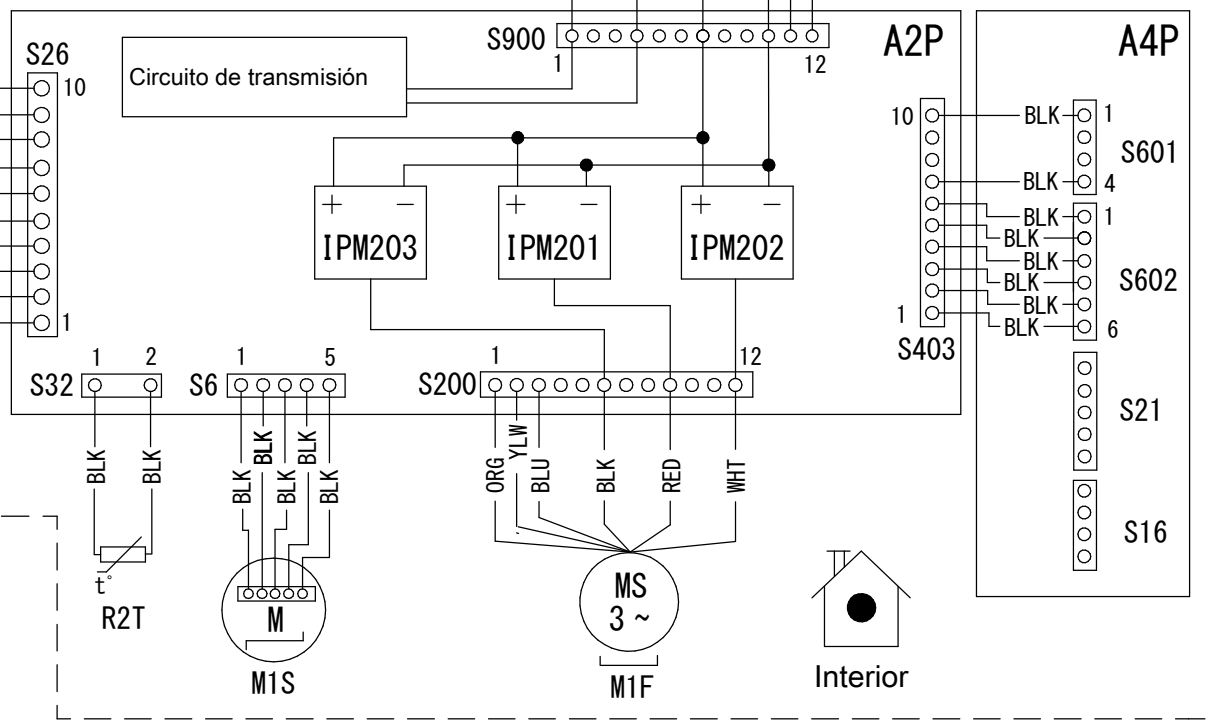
S900
1
12
A2P
A4P
S26
10
1
Circuito de transmisión
+ −
IPM203
+ −
IPM201
+ −
IPM202
10
1
S403
BLK
BLK
1
4
S601
BLK
BLK
BLK
BLK
BLK
BLK
1
6
S602
S21
S16
S32
1 2
S6
1 5
S200
1
12
BLK
BLK
t°
R2T
BLK
BLK
BLK
BLK
BLK
M
M1S
ORG
YLW
BLU
BLK
RED
WHT
MS
3 ~
M1F
Interior